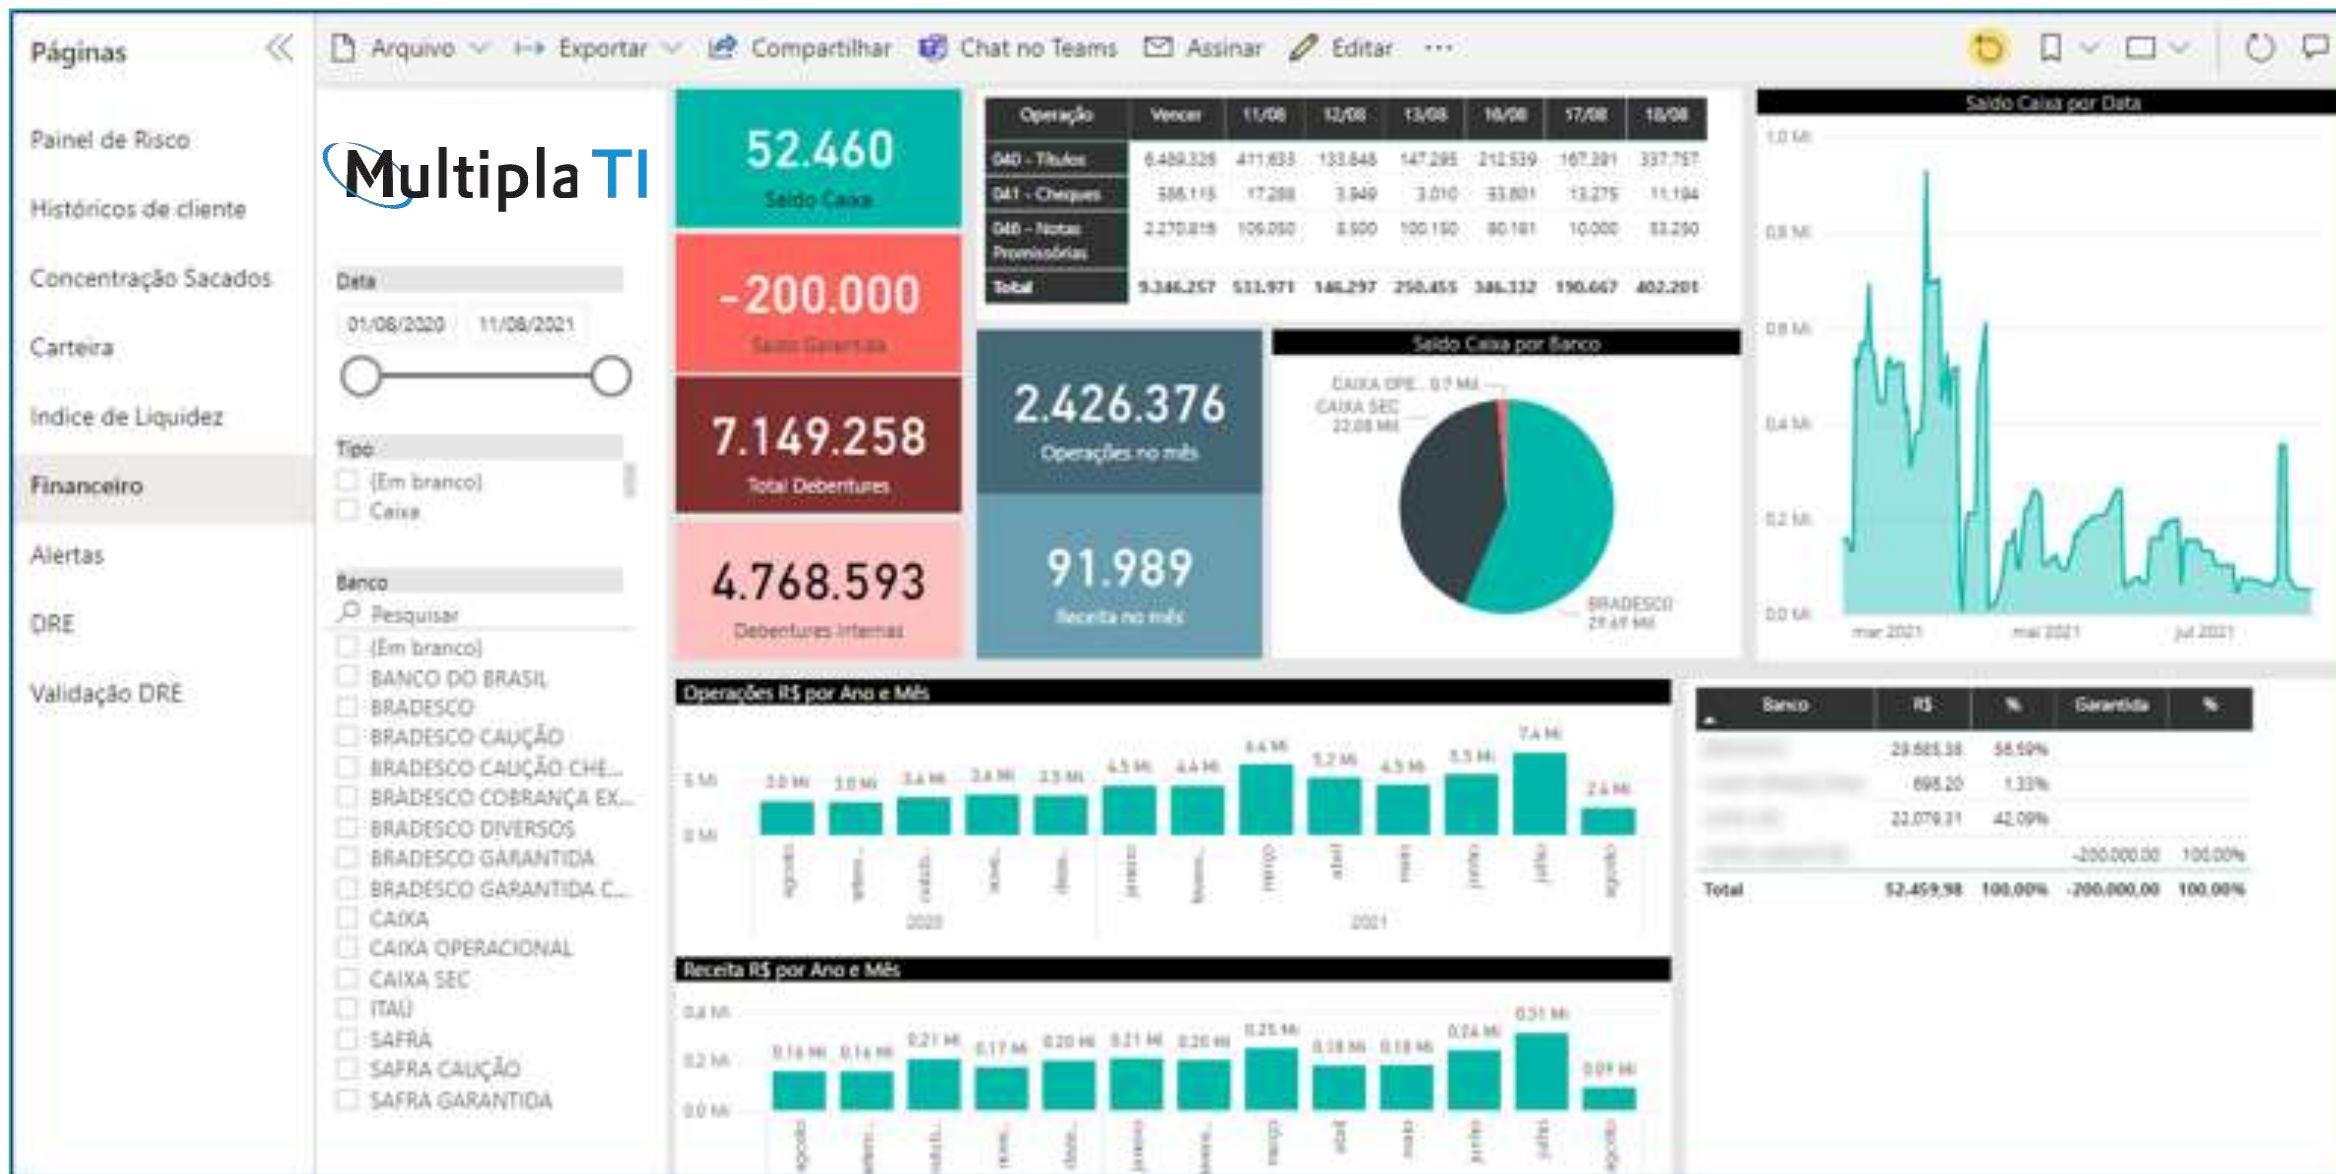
Páginas

Painel de Risco

Históricos de cliente

Concentração Sacados

Carteira

Indice de Liquidez

Financeiro

Alertas

DRE

Validação DRE

Arquivo Exportar Compartilhar Chat no Teams Assinar Editar ···

Multipla TI

Data
01/08/2020 11/08/2021

Tipo
(Em branco)
Caixa

Banco
Pesquisar
(Em branco)
BANCO DO BRASIL
BRADESCO
BRADESCO CAUÇÃO
BRADESCO CAUÇÃO CHE...
BRADESCO COBRANÇA EX...
BRADESCO DIVERSOS
BRADESCO GARANTIDA
BRADESCO GARANTIDA C...
CAIXA
CAIXA OPERACIONAL
CAIXA SEC
ITAÚ
SAFRA
SAFRA CAUÇÃO
SAFRA GARANTIDA

52.460
Saldo Caixa

-200.000
Saldo Garantida

7.149.258
Total Debentures

4.768.593
Debentures Internas

| Operação | Vencer | 11/08 | 12/08 | 13/08 | 16/08 | 17/08 | 18/08 |
|---|---|---|---|---|---|---|---|
| 040 - Títulos | 6.489.326 | 411.633 | 133.848 | 147.285 | 212.539 | 167.391 | 337.757 |
| 041 - Cheques | 586.115 | 17.288 | 3.949 | 3.010 | 33.801 | 13.275 | 11.194 |
| 046 - Notas Promissórias | 2.270.816 | 105.050 | 8.500 | 100.150 | 80.161 | 10.000 | 53.250 |
| Total | 9.346.257 | 533.971 | 146.297 | 250.455 | 346.332 | 190.667 | 402.201 |

2.426.376
Operações no mês

91.989
Receita no mês

Saldo Caixa por Banco
CAIXA OPE... 0,7 Mil
CAIXA SEC 22,08 Mil
BRADESCO 29,69 Mil

Saldo Caixa por Data
1,0 Mi
0,8 Mi
0,6 Mi
0,4 Mi
0,2 Mi
0,0 Mi
mar 2021 mai 2021 jul 2021

Operações R$ por Ano e Mês
5 Mi
0 Mi
3,0 Mi 3,0 Mi 3,4 Mi 3,4 Mi 3,3 Mi 4,5 Mi 4,4 Mi 6,6 Mi 5,2 Mi 4,5 Mi 5,5 Mi 7,4 Mi 2,4 Mi
agosto setem... outub... nove... dezem... janeiro fevere... março abril maio junho julho agosto
2020 2021

| Banco | R$ | % | Garantida | % |
|---|---|---|---|---|
| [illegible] | 29.685,38 | 56,59% | | |
| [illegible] | 698,20 | 1,33% | | |
| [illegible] | 22.079,31 | 42,09% | | |
| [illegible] | | | -200.000,00 | 100,00% |
| Total | 52.459,98 | 100,00% | -200.000,00 | 100,00% |

Receita R$ por Ano e Mês
0,4 Mi
0,2 Mi
0,0 Mi
0,16 Mi 0,16 Mi 0,21 Mi 0,17 Mi 0,20 Mi 0,21 Mi 0,20 Mi 0,25 Mi 0,18 Mi 0,18 Mi 0,24 Mi 0,31 Mi 0,09 Mi
agosto setem... outub... nove... dezem... janeiro fevere... março abril maio junho julho agosto